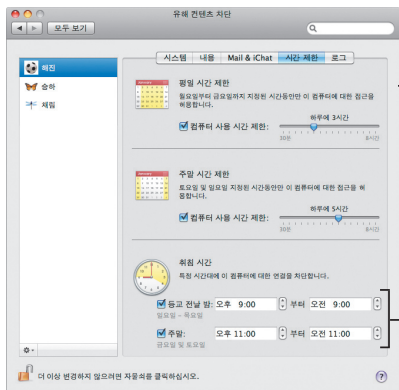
유해 컨텐츠 차단

모두 보기

해진
승하
재림

시스템 | 내용 | Mail & iChat | 시간 제한 | 로그

평일 시간 제한

월요일부터 금요일까지 지정된 시간동안만 이 컴퓨터에 대한 접근을 허용합니다.

컴퓨터 사용 시간 제한: 하루에 3시간

30분 8시간

주말 시간 제한

토요일 및 일요일 지정된 시간동안만 이 컴퓨터에 대한 접근을 허용합니다.

컴퓨터 사용 시간 제한: 하루에 5시간

30분 8시간

취침 시간

특정 시간대에 이 컴퓨터에 대한 연결을 차단합니다.

등교 전날 밤: 오후 9:00 부터 오전 9:00

일요일 - 목요일

주말: 오후 11:00 부터 오전 11:00

금요일 및 토요일

더 이상 변경하지 않으려면 자물쇠를 클릭하십시오.

?